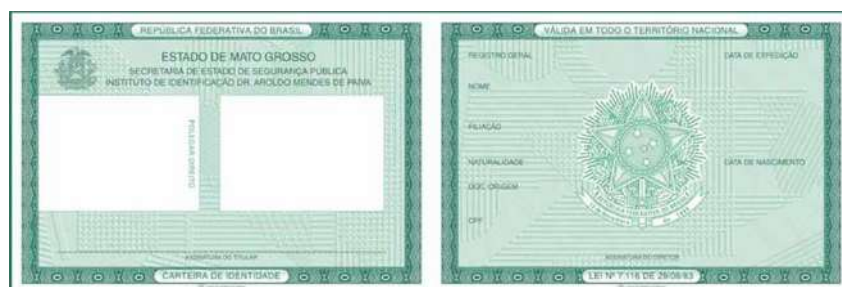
REPÚBLICA FEDERATIVA DO BRASIL

ESTADO DE MATO GROSSO
SECRETARIA DE ESTADO DE SEGURANÇA PÚBLICA
INSTITUTO DE IDENTIFICAÇÃO DR. AROLDO MENDES DE PAIVA

POLEGAR DIREITO

ASSINATURA DO TITULAR

CARTEIRA DE IDENTIDADE

VÁLIDA EM TODO O TERRITÓRIO NACIONAL

REGISTRO GERAL

DATA DE EXPEDIÇÃO

NOME

FILIAÇÃO

NATURALIDADE

DATA DE NASCIMENTO

DOC. ORIGEM

CPF

ASSINATURA DO DIRETOR

LEI Nº 7.116 DE 29/08/83